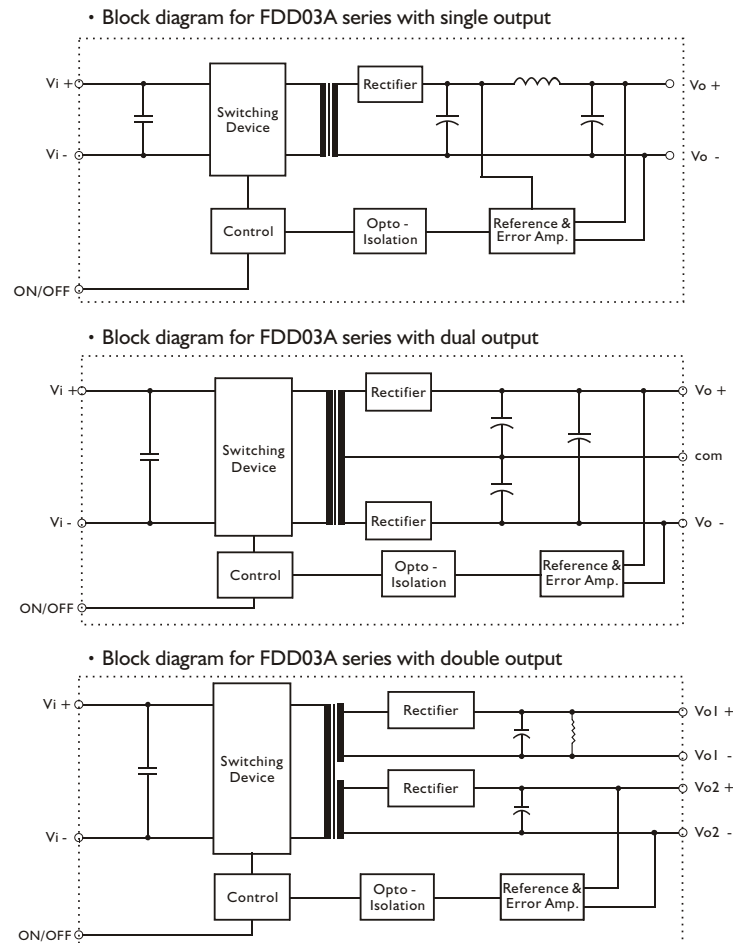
• Block diagram for FDD03A series with single output

Vi +
Vi -
Switching Device
Rectifier
Vo +
Vo -
Control
Opto - Isolation
Reference & Error Amp.
ON/OFF

• Block diagram for FDD03A series with dual output

Vi +
Vi -
Switching Device
Rectifier
Rectifier
Vo +
com
Vo -
Control
Opto - Isolation
Reference & Error Amp.
ON/OFF

• Block diagram for FDD03A series with double output

Vi +
Vi -
Switching Device
Rectifier
Rectifier
Vo1 +
Vo1 -
Vo2 +
Vo2 -
Control
Opto - Isolation
Reference & Error Amp.
ON/OFF